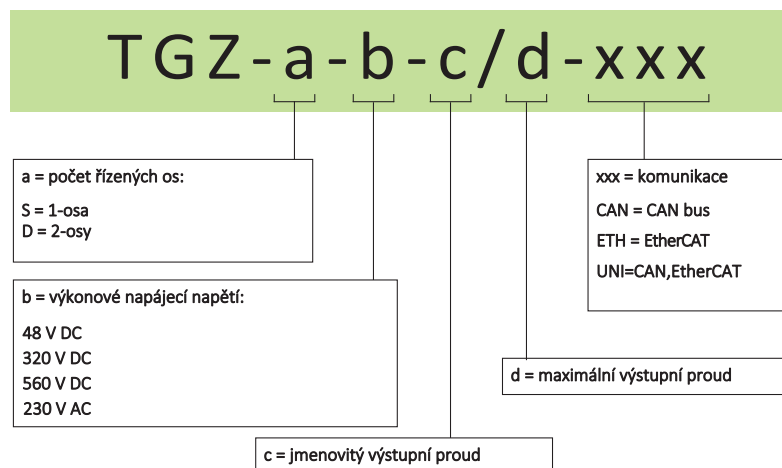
TGZ-a-b-c/d-xxx

a = počet řízených os:

S = 1-osa
D = 2-osy

b = výkonové napájecí napětí:

48 V DC
320 V DC
560 V DC
230 V AC

c = jmenovitý výstupní proud

d = maximální výstupní proud

xxx = komunikace

CAN = CAN bus

ETH = EtherCAT

UNI=CAN,EtherCAT